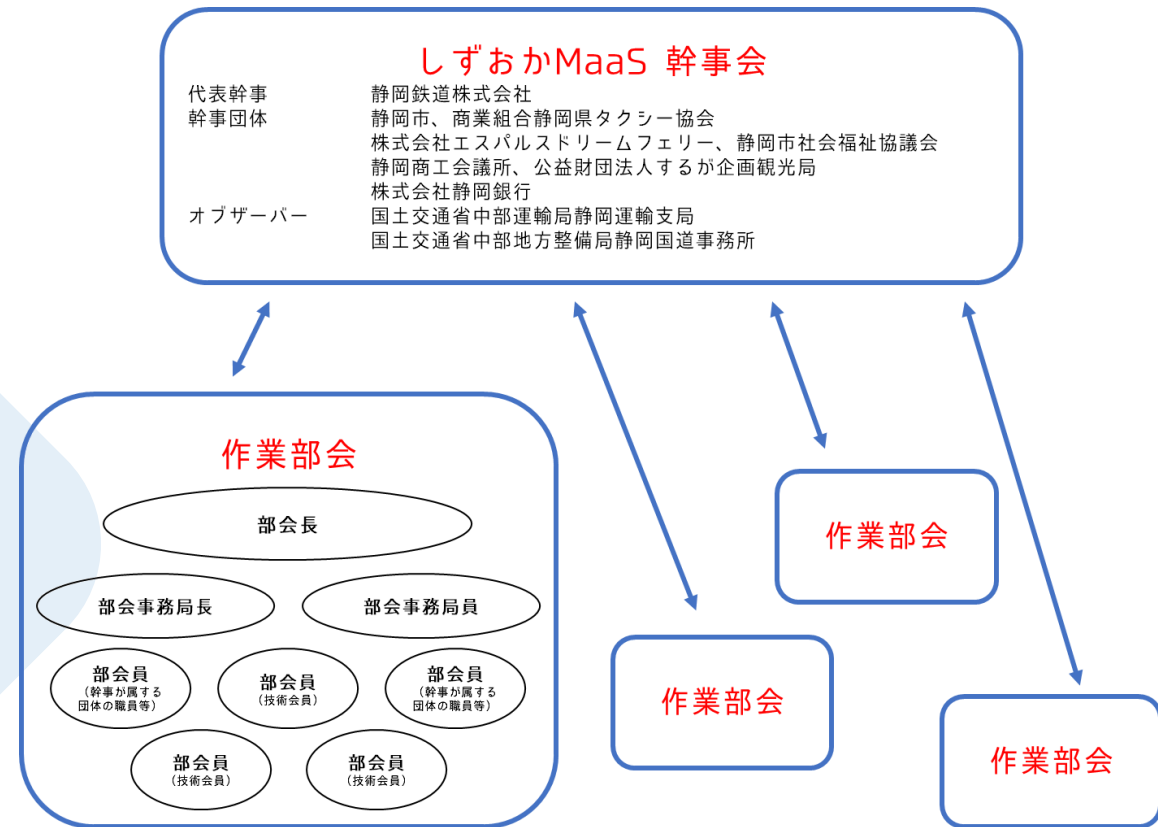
しずおかMaaS 幹事会

代表幹事　静岡鉄道株式会社
幹事団体　静岡市、商業組合静岡県タクシー協会
株式会社エスパルスドリームフェリー、静岡市社会福祉協議会
静岡商工会議所、公益財団法人するが企画観光局
株式会社静岡銀行
オブザーバー　国土交通省中部運輸局静岡運輸支局
国土交通省中部地方整備局静岡国道事務所

作業部会

部会長

部会事務局長

部会事務局員

部会員
（幹事が属する団体の職員等）

部会員
（技術会員）

部会員
（幹事が属する団体の職員等）

部会員
（技術会員）

部会員
（技術会員）

作業部会

作業部会

作業部会